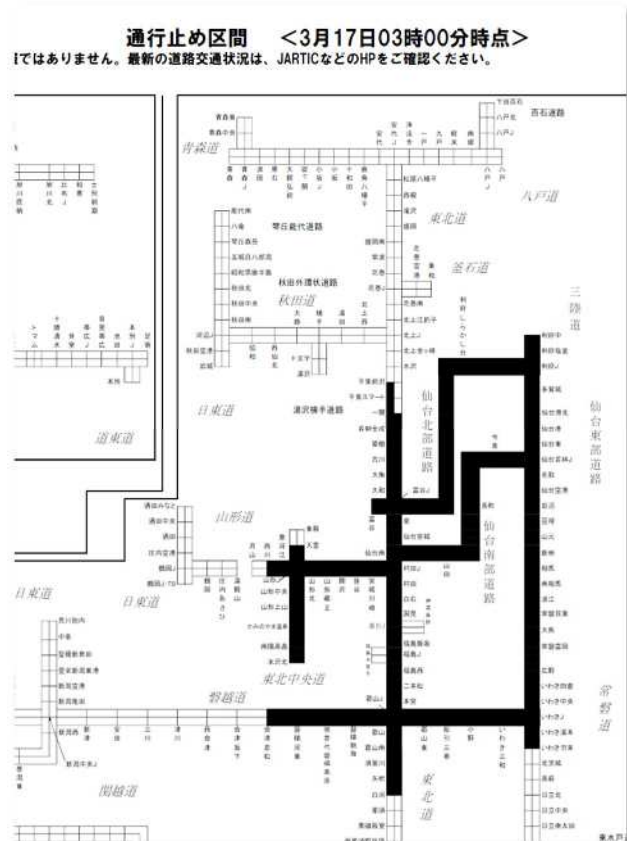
通行止め区間　＜3月17日03時00分時点＞

ではありません。最新の道路交通状況は、JARTICなどのHPをご確認ください。

百石道路

青森道

八戸道

東北道

琴丘能代道路

秋田外環状道路

秋田道

釜石道

三陸道

日東道

湯沢横手道路

仙台北部道路

仙台東部道路

道東道

山形道

仙台南部道路

日東道

日東道

東北中央道

磐越道

常磐道

関越道

東北道

東水戸